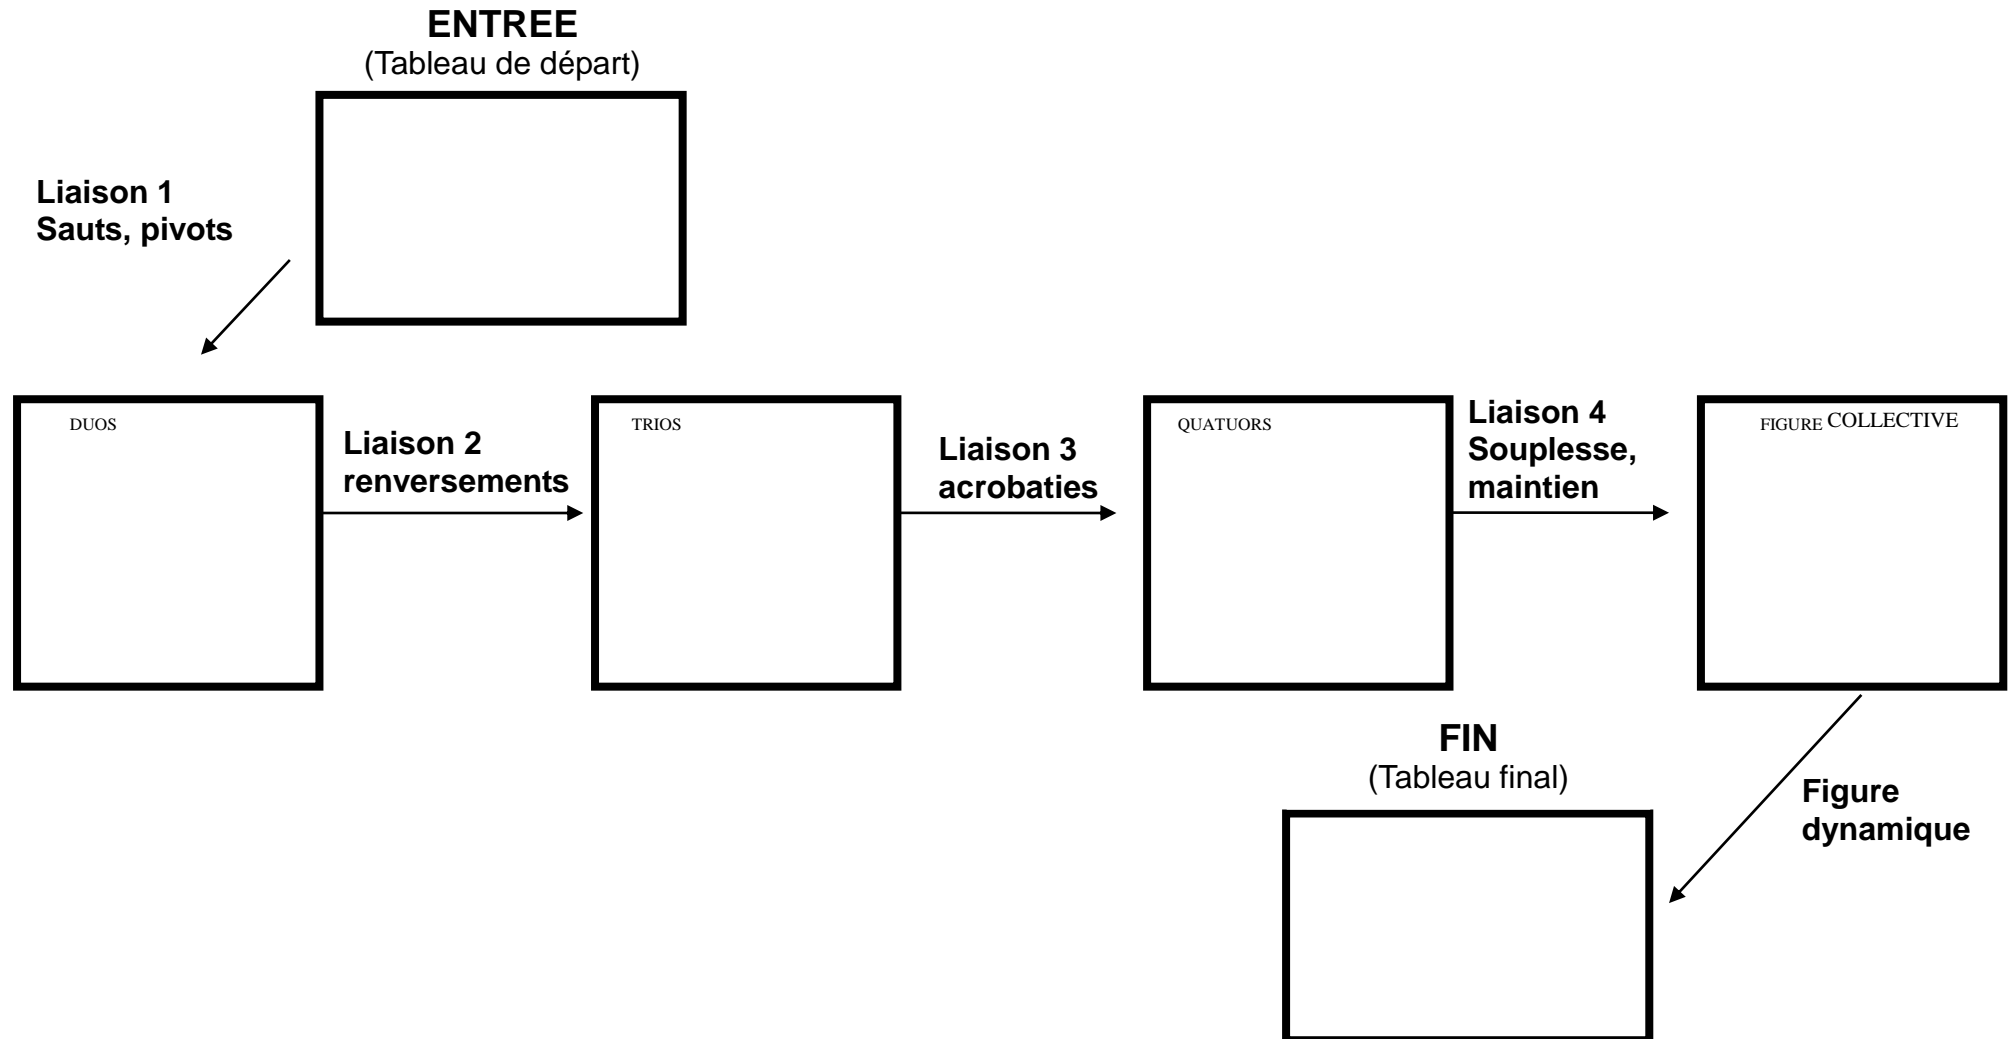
ENTREE
(Tableau de départ)

Liaison 1
Sauts, pivots

DUOS

Liaison 2
renversements

TRIOS

Liaison 3
acrobaties

QUATUORS

Liaison 4
Souplesse, maintien

FIGURE COLLECTIVE

FIN
(Tableau final)

Figure dynamique